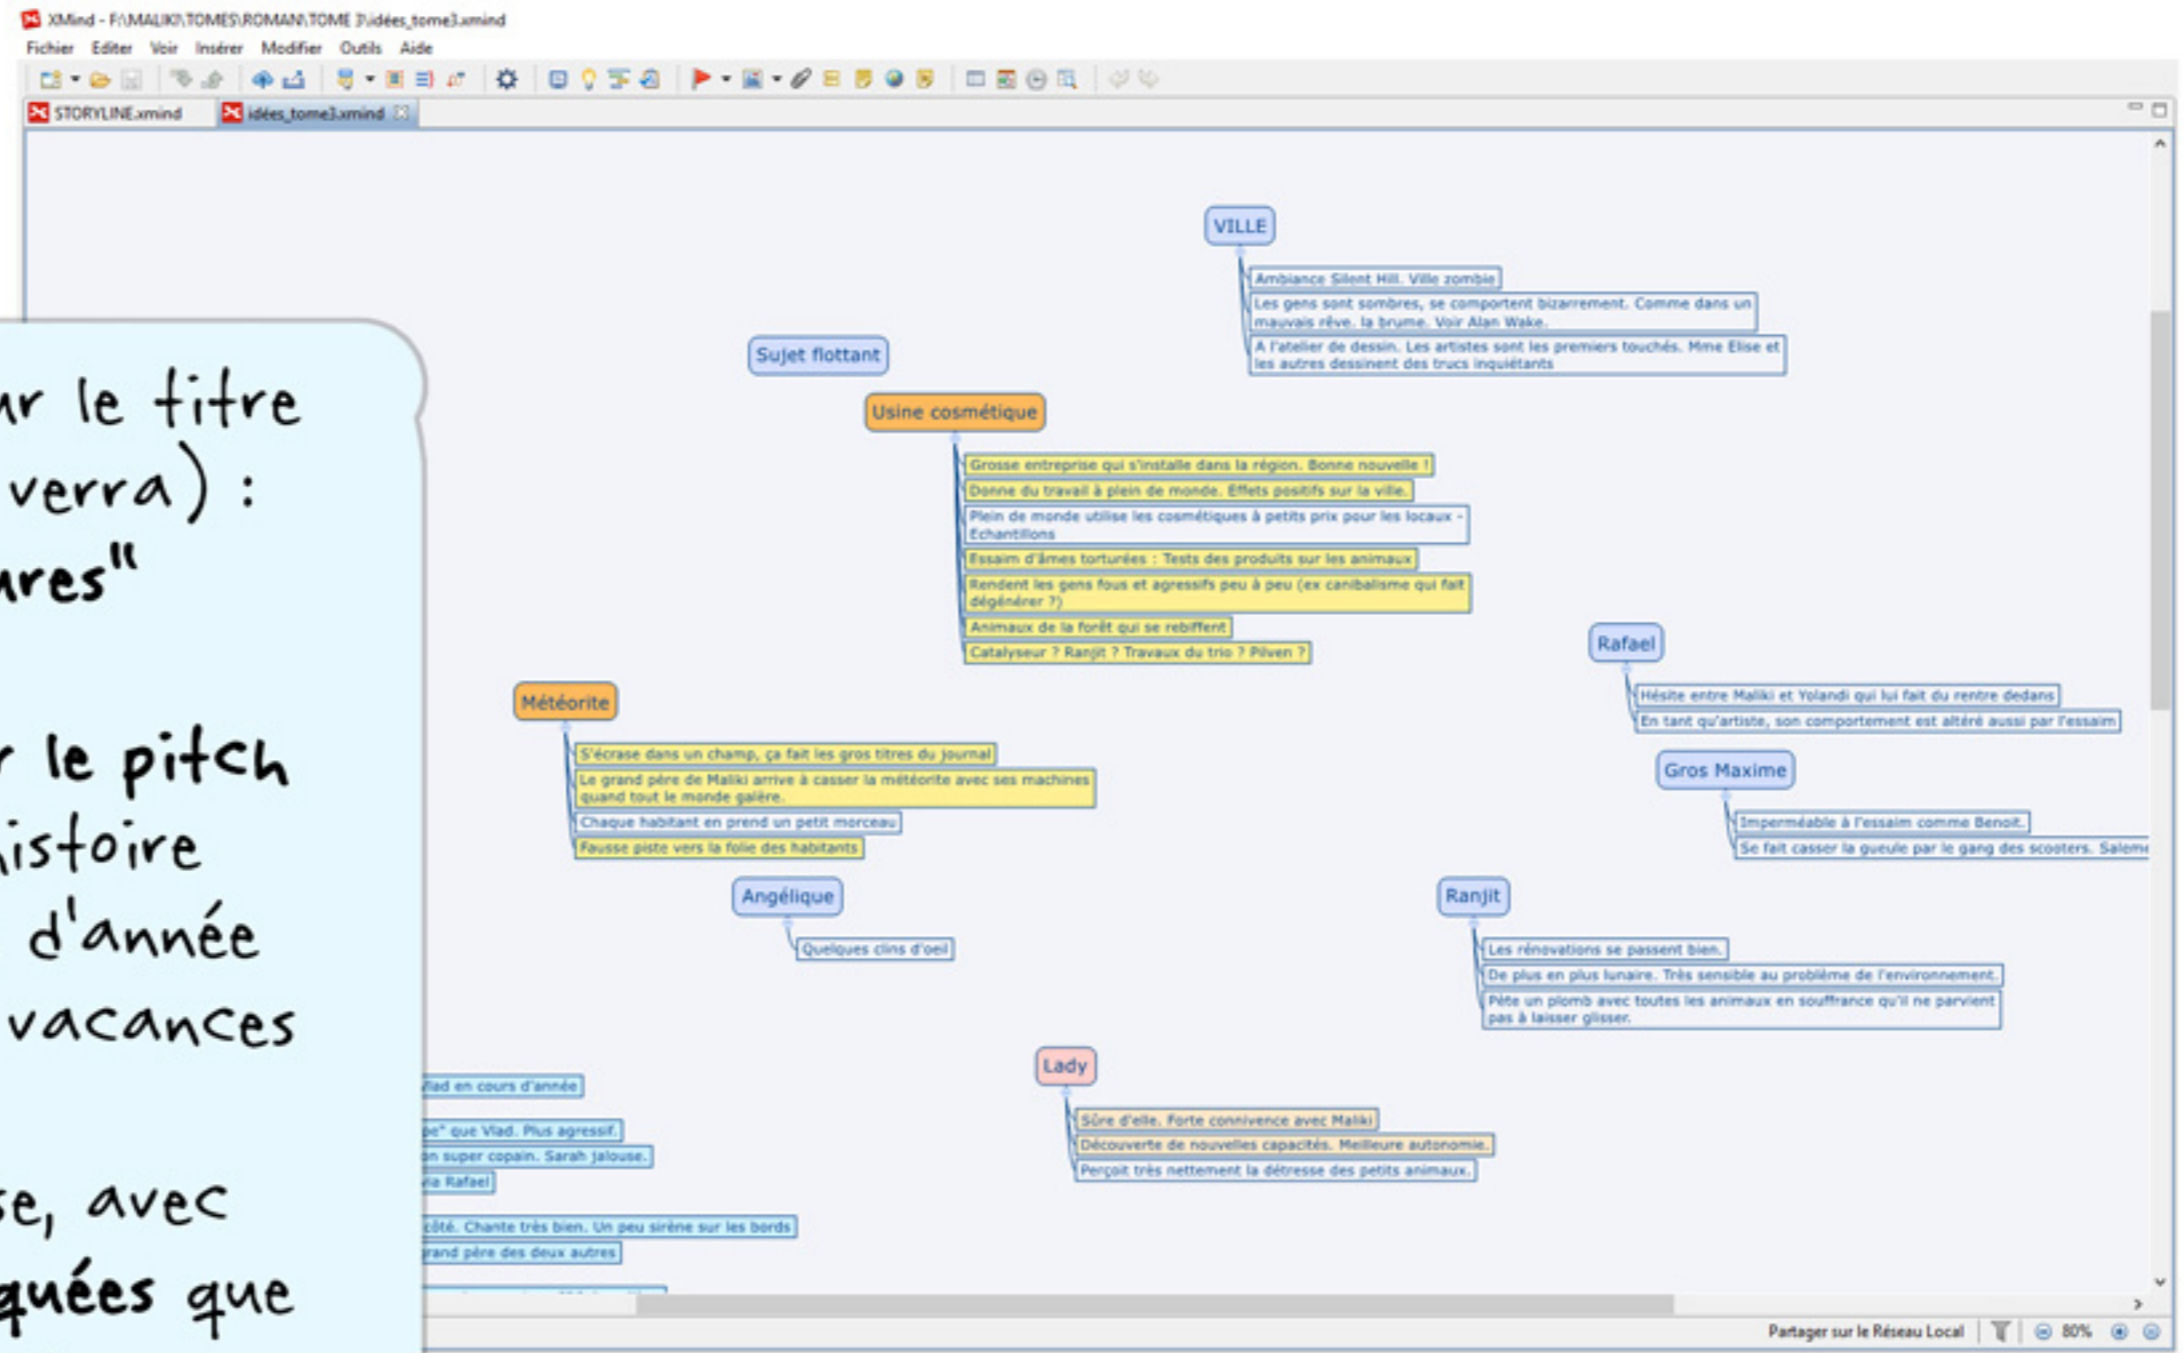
XMind - F:\MALIKI\TOMES\ROMAN\TOME 3\idées_tome3.xmind
Fichier Editer Voir Insérer Modifier Outils Aide
STORYLINE.xmind idées_tome3.xmind

ur le titre
verra) :
ures"

r le pitch
istoire
d'année
vacances

se, avec
quées que

VILLE
Ambiance Silent Hill. Ville zombie
Les gens sont sombres, se comportent bizarrement. Comme dans un mauvais rêve. la brume. Voir Alan Wake.
A l'atelier de dessin. Les artistes sont les premiers touchés. Mme Elise et les autres dessinent des trucs inquiétants

Sujet flottant

Usine cosmétique
Grosse entreprise qui s'installe dans la région. Bonne nouvelle !
Donne du travail à plein de monde. Effets positifs sur la ville.
Plein de monde utilise les cosmétiques à petits prix pour les locaux - Echantillons
Essaim d'âmes torturées : Tests des produits sur les animaux
Rendent les gens fous et agressifs peu à peu (ex canibalisme qui fait dégénérer ?)
Animaux de la forêt qui se rebiffent
Catalyseur ? Ranjit ? Travaux du trio ? Pilven ?

Rafael
Hésite entre Maliki et Yolandi qui lui fait du rentre dedans
En tant qu'artiste, son comportement est altéré aussi par l'essaim

Météorite
S'écrase dans un champ, ça fait les gros titres du journal
Le grand père de Maliki arrive à casser la météorite avec ses machines quand tout le monde galère.
Chaque habitant en prend un petit morceau
Fausse piste vers la folie des habitants

Gros Maxime
Imperméable à l'essaim comme Benoit.
Se fait casser la gueule par le gang des scooters. Salom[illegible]

Angélique
Quelques clins d'oeil

Ranjit
Les rénovations se passent bien.
De plus en plus lunaire. Très sensible au problème de l'environnement.
Pète un plomb avec toutes les animaux en souffrance qu'il ne parvient pas à laisser glisser.

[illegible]lad en cours d'année
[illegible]pe" que Vlad. Plus agressif.
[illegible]n super copain. Sarah jalouse.
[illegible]ia Rafael
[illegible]côté. Chante très bien. Un peu sirène sur les bords
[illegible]rand père des deux autres

Lady
Sûre d'elle. Forte connivence avec Maliki
Découverte de nouvelles capacités. Meilleure autonomie.
Perçoit très nettement la détresse des petits animaux.

Partager sur le Réseau Local 80%